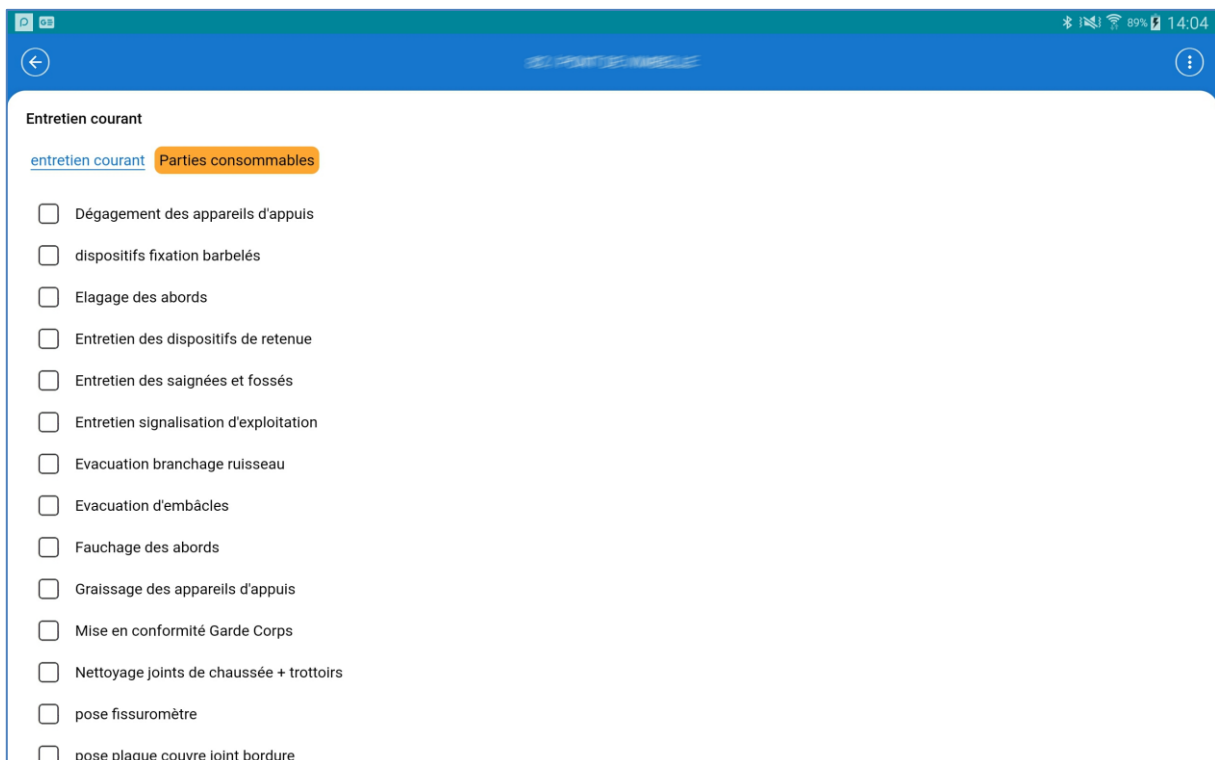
89% 14:04

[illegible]

Entretien courant

entretien courant Parties consommables

Dégagement des appareils d'appuis

dispositifs fixation barbelés

Elagage des abords

Entretien des dispositifs de retenue

Entretien des saignées et fossés

Entretien signalisation d'exploitation

Evacuation branchage ruisseau

Evacuation d'embâcles

Fauchage des abords

Graissage des appareils d'appuis

Mise en conformité Garde Corps

Nettoyage joints de chaussée + trottoirs

pose fissuromètre

pose plaque couvre joint bordure